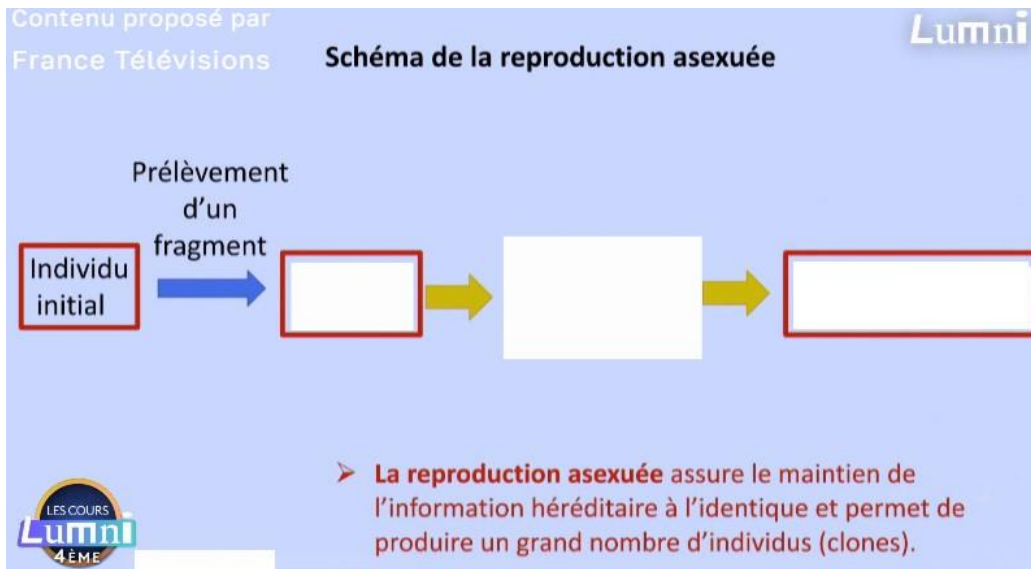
Contenu proposé par
France Télévisions

Lumni

Schéma de la reproduction asexuée

Individu initial

Prélèvement d'un fragment

➢ **La reproduction asexuée** assure le maintien de l'information héréditaire à l'identique et permet de produire un grand nombre d'individus (clones).

LES COURS
Lumni
4ÈME